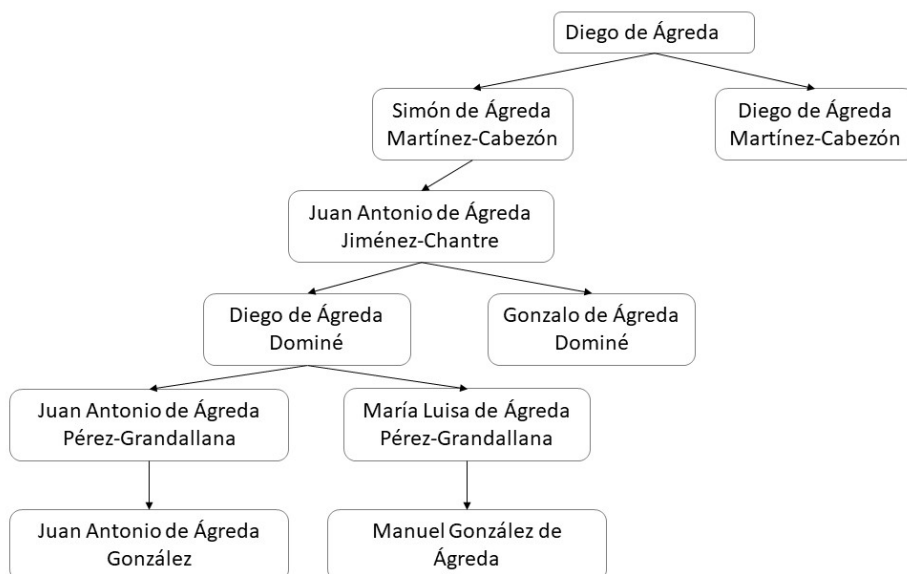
Diego de Ágreda

Simón de Ágreda Martínez-Cabezón

Diego de Ágreda Martínez-Cabezón

Juan Antonio de Ágreda Jiménez-Chantre

Diego de Ágreda Dominé

Gonzalo de Ágreda Dominé

Juan Antonio de Ágreda Pérez-Grandallana

María Luisa de Ágreda Pérez-Grandallana

Juan Antonio de Ágreda González

Manuel González de Ágreda